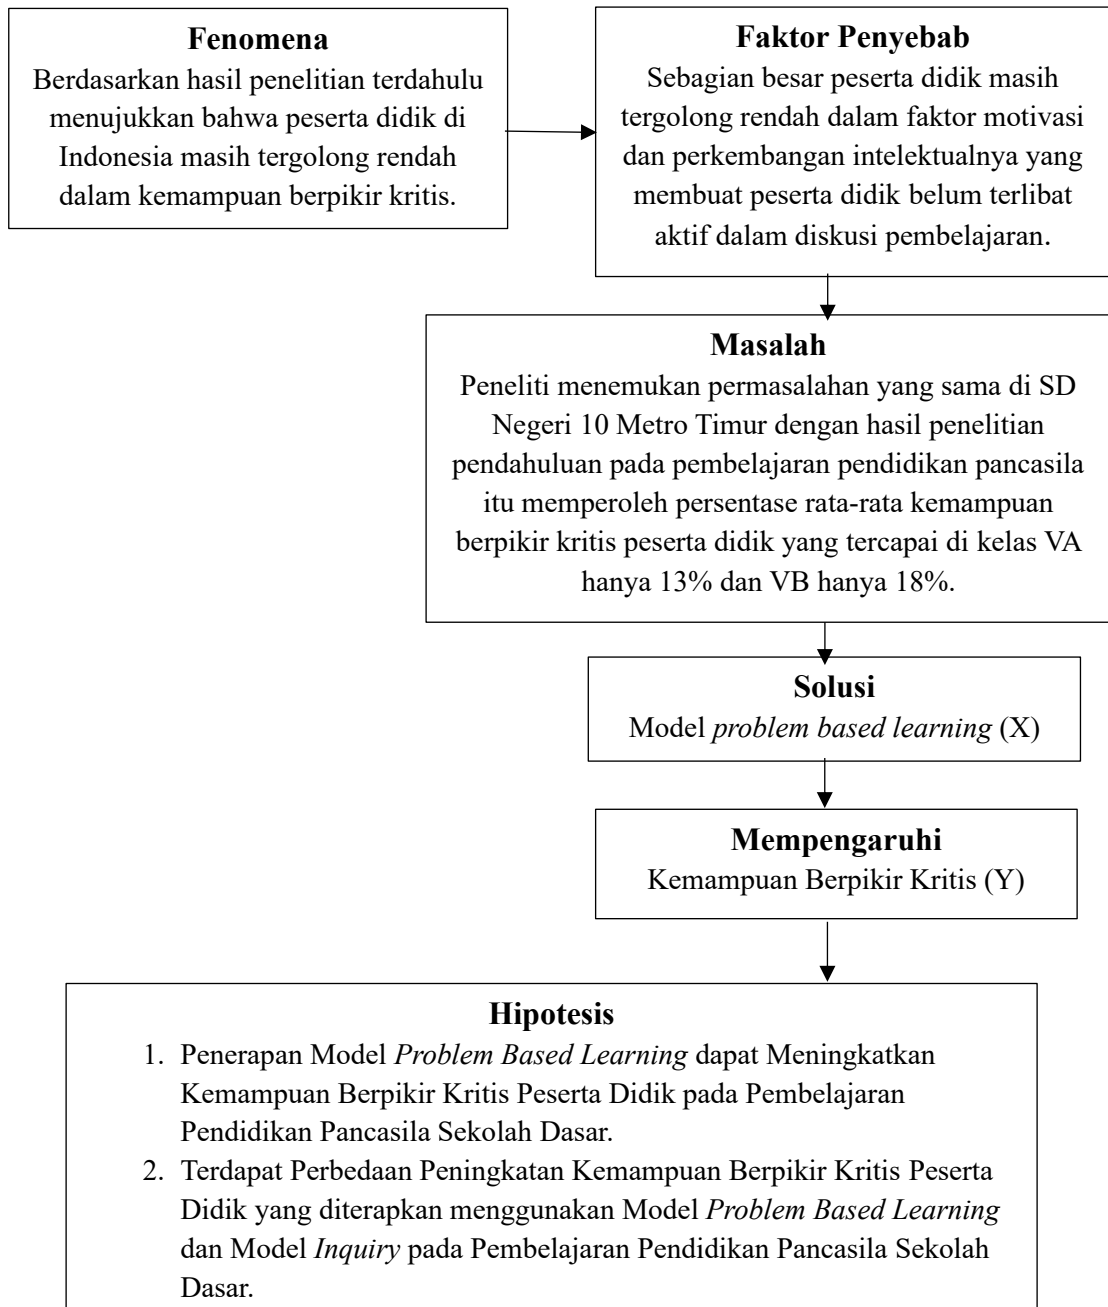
**Fenomena**
Berdasarkan hasil penelitian terdahulu menujukkan bahwa peserta didik di Indonesia masih tergolong rendah dalam kemampuan berpikir kritis.

**Faktor Penyebab**
Sebagian besar peserta didik masih tergolong rendah dalam faktor motivasi dan perkembangan intelektualnya yang membuat peserta didik belum terlibat aktif dalam diskusi pembelajaran.

**Masalah**
Peneliti menemukan permasalahan yang sama di SD Negeri 10 Metro Timur dengan hasil penelitian pendahuluan pada pembelajaran pendidikan pancasila itu memperoleh persentase rata-rata kemampuan berpikir kritis peserta didik yang tercapai di kelas VA hanya 13% dan VB hanya 18%.

**Solusi**
Model *problem based learning* (X)

**Mempengaruhi**
Kemampuan Berpikir Kritis (Y)

**Hipotesis**
1. Penerapan Model *Problem Based Learning* dapat Meningkatkan Kemampuan Berpikir Kritis Peserta Didik pada Pembelajaran Pendidikan Pancasila Sekolah Dasar.
2. Terdapat Perbedaan Peningkatan Kemampuan Berpikir Kritis Peserta Didik yang diterapkan menggunakan Model *Problem Based Learning* dan Model *Inquiry* pada Pembelajaran Pendidikan Pancasila Sekolah Dasar.